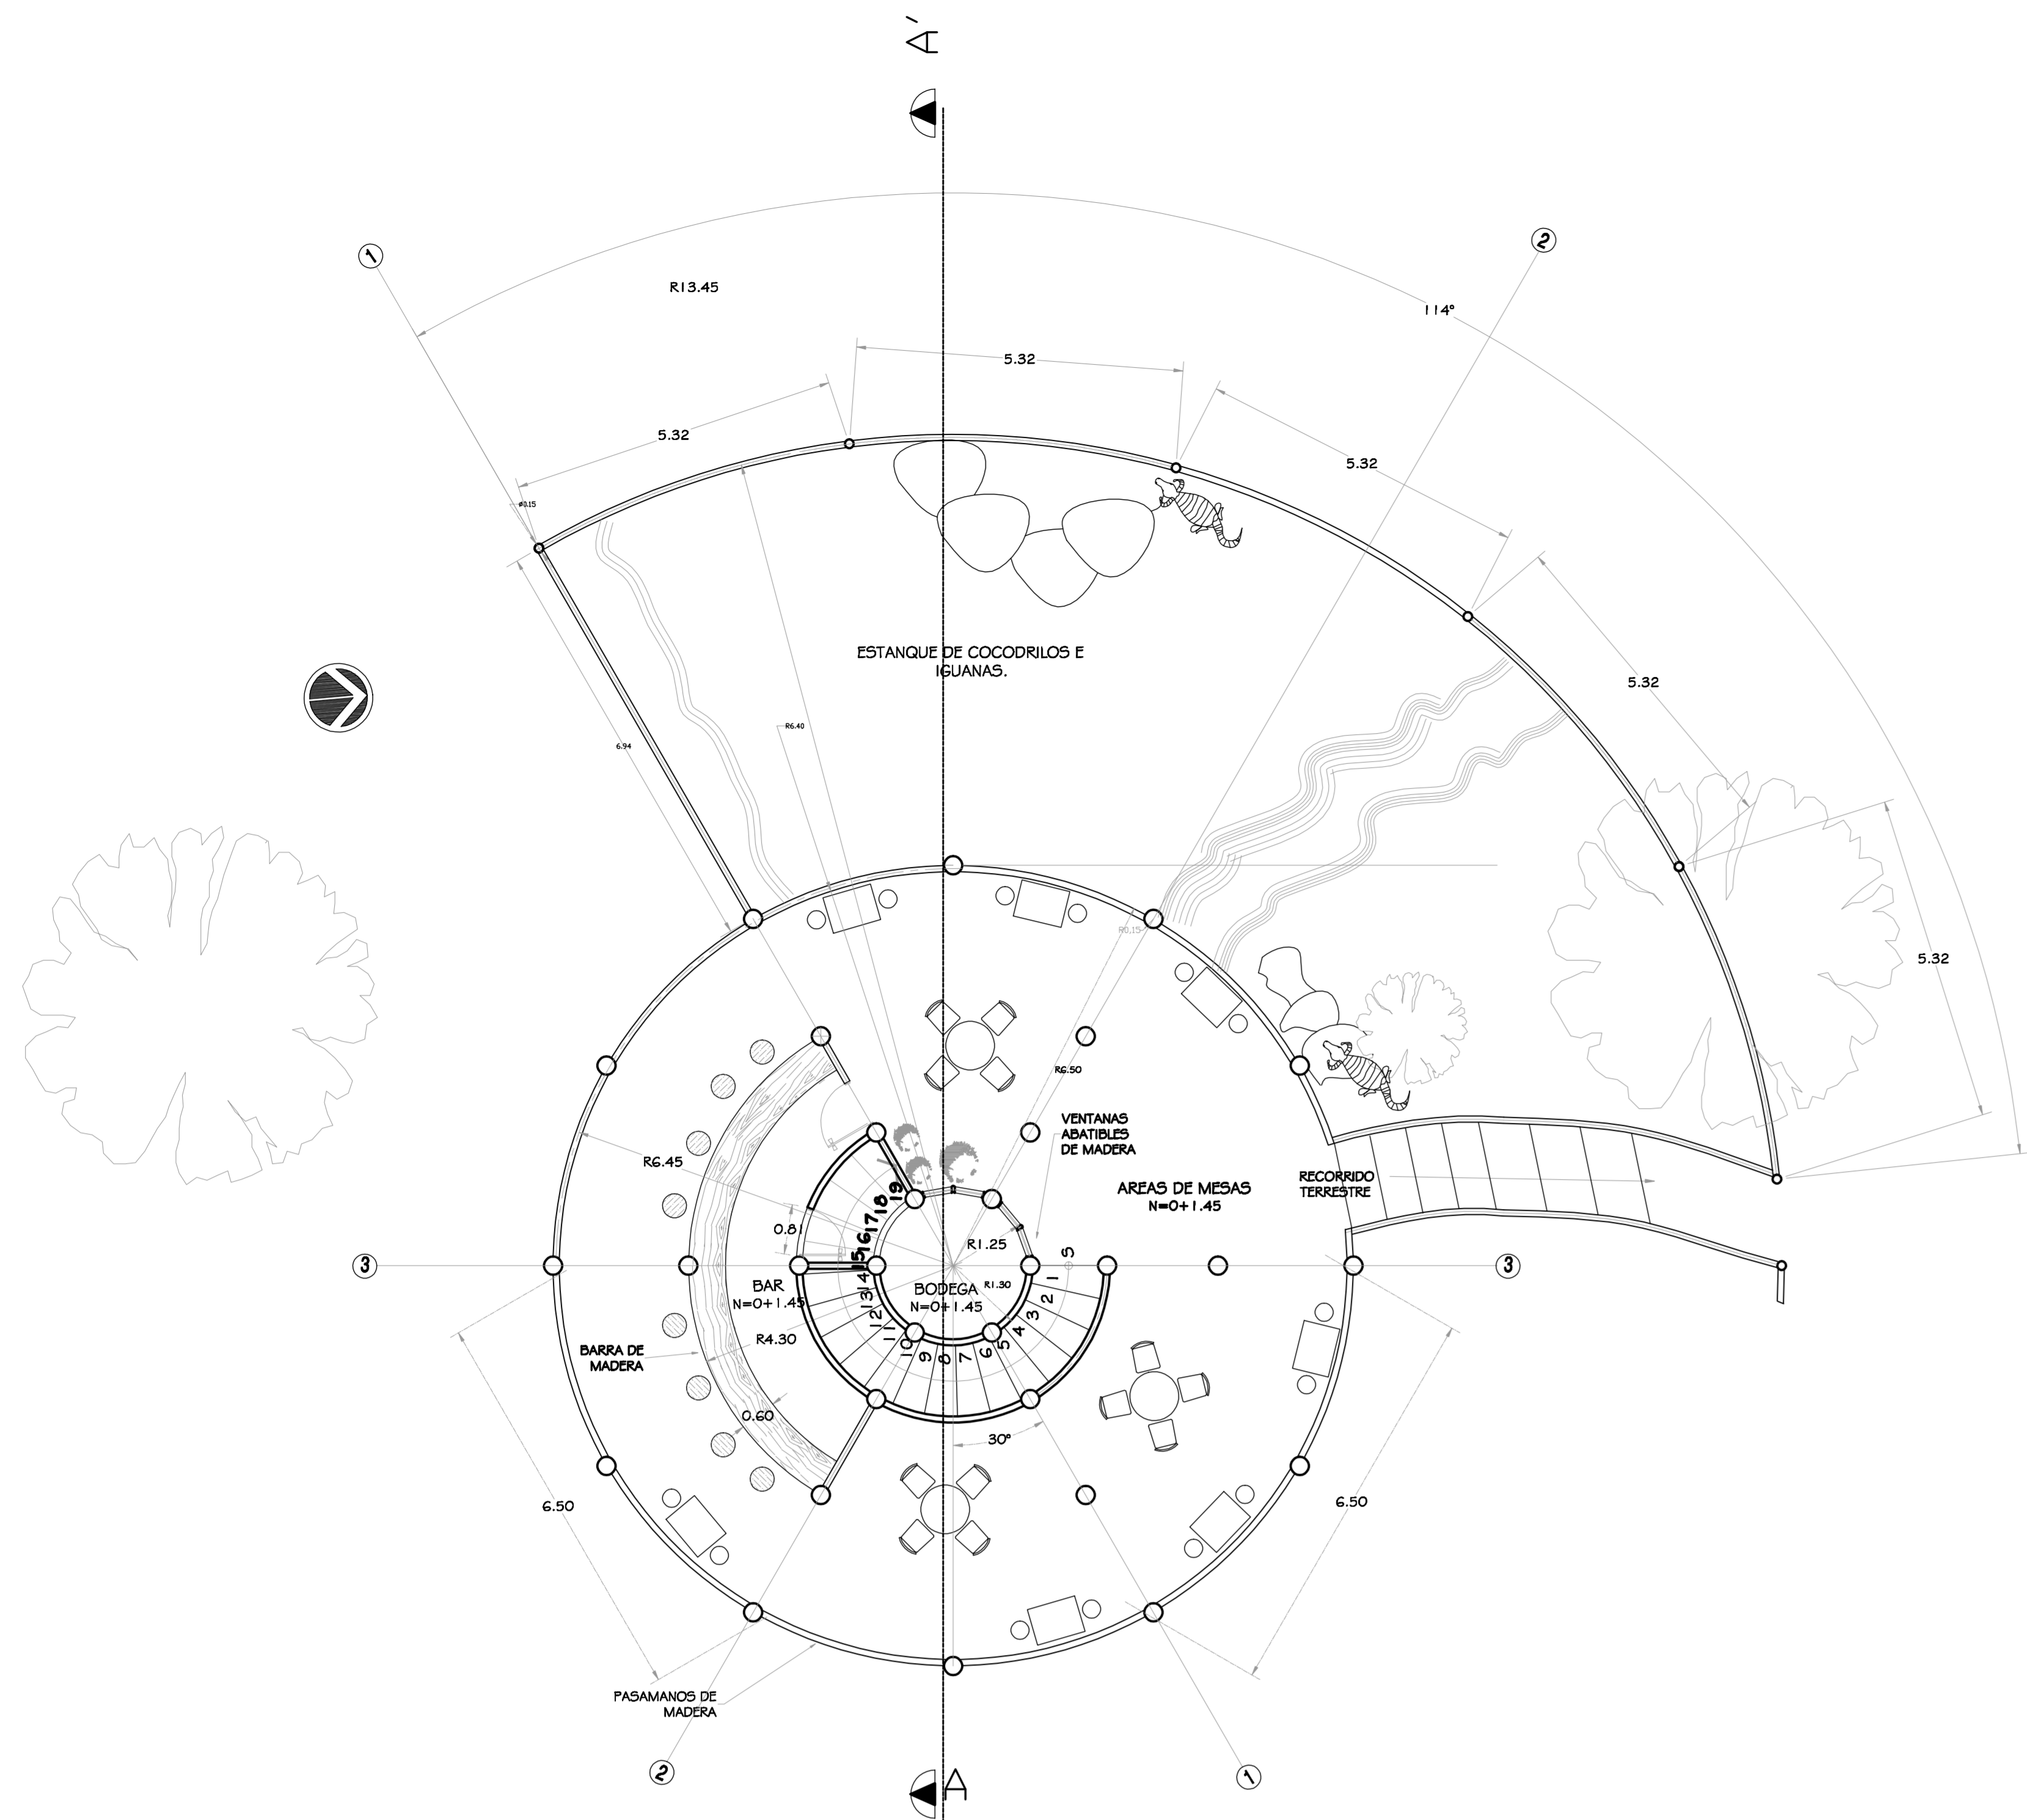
A´

1

R13.45

2

114°

5.32

5.32

5.32

ø0.15

5.32

ESTANQUE DE COCODRILOS E IGUANAS.

R6.40

6.94

5.32

R0.15

R6.50

VENTANAS ABATIBLES DE MADERA

R6.45

AREAS DE MESAS
N=0+1.45

RECORRIDO TERRESTRE

0.81

19 18 17 16 15 14 13 12 11 10 9 8 7 6 5 4 3 2 1

R1.25

3

BAR
N=0+1.45

BODEGA
N=0+1.45

R1.30

3

BARRA DE MADERA

R4.30

0.60

30°

6.50

6.50

PASAMANOS DE MADERA

2

A

1